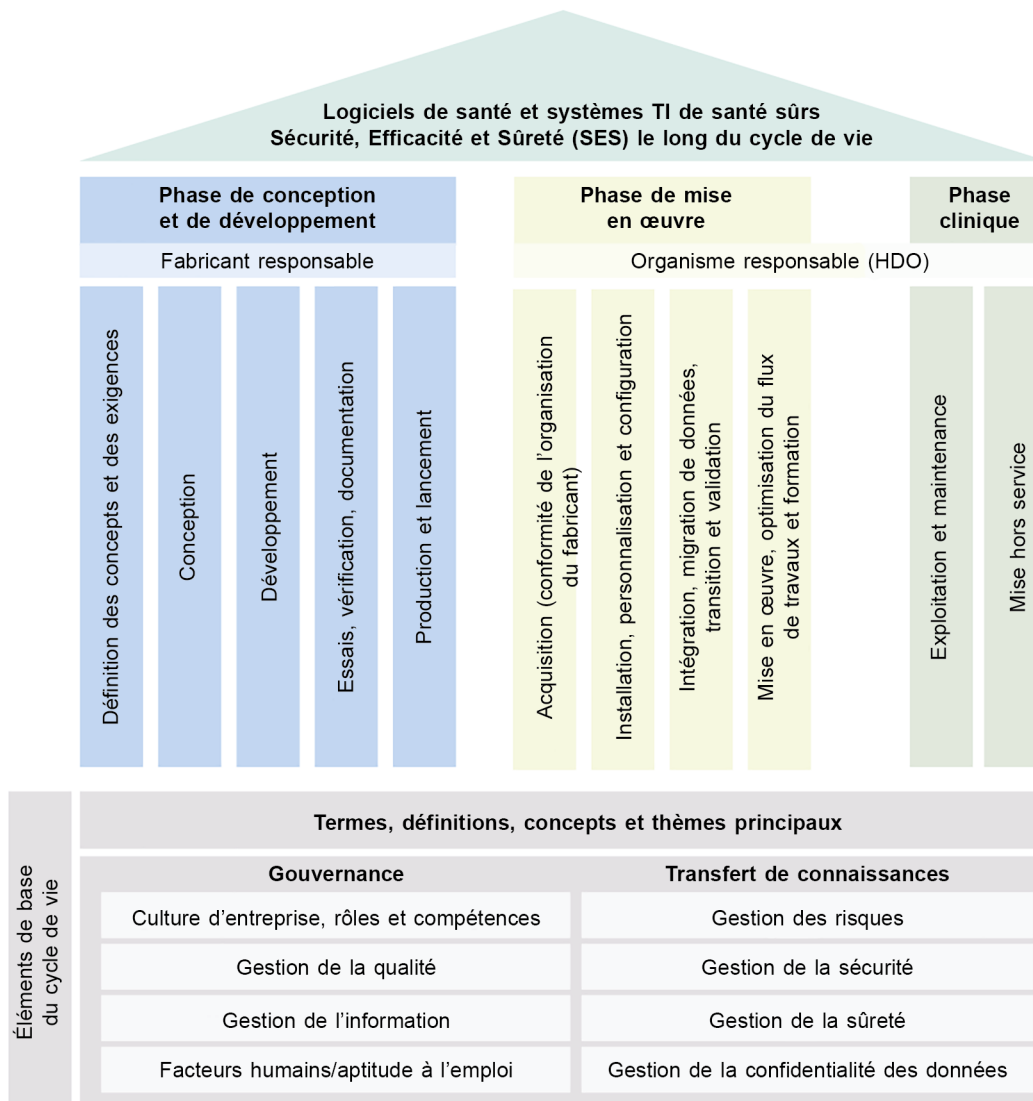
Logiciels de santé et systèmes TI de santé sûrs
Sécurité, Efficacité et Sûreté (SES) le long du cycle de vie

Phase de conception et de développement

Fabricant responsable

Définition des concepts et des exigences

Conception

Développement

Essais, vérification, documentation

Production et lancement

Phase de mise en œuvre

Organisme responsable (HDO)

Acquisition (conformité de l'organisation du fabricant)

Installation, personnalisation et configuration

Intégration, migration de données, transition et validation

Mise en œuvre, optimisation du flux de travaux et formation

Phase clinique

Exploitation et maintenance

Mise hors service

Éléments de base du cycle de vie

Termes, définitions, concepts et thèmes principaux

| Gouvernance | Transfert de connaissances |
|---|---|
| Culture d'entreprise, rôles et compétences | Gestion des risques |
| Gestion de la qualité | Gestion de la sécurité |
| Gestion de l'information | Gestion de la sûreté |
| Facteurs humains/aptitude à l'emploi | Gestion de la confidentialité des données |